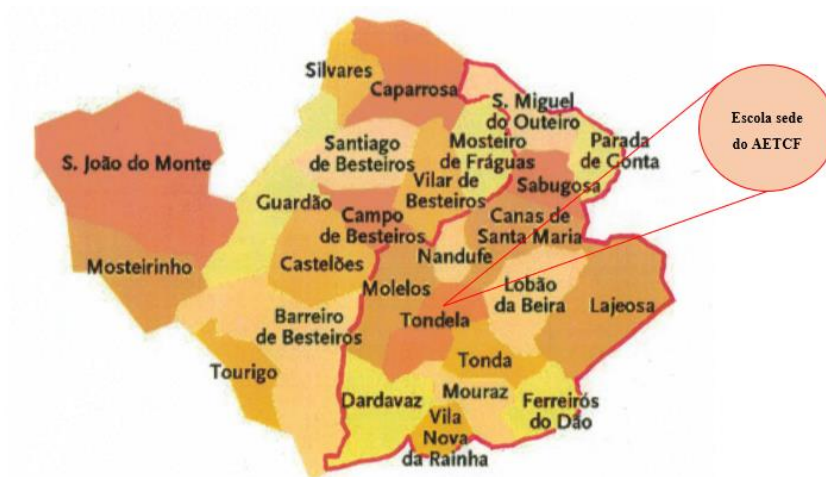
Silvares
Caparrosa
S. Miguel do Outeiro
Escola sede do AETCF
S. João do Monte
Santiago de Besteiros
Mosteiro de Fráguas
Parada de Conta
Sabugosa
Vilar de Besteiros
Guardão
Campo de Besteiros
Canas de Santa Maria
Mosteirinho
Castelões
Nandufe
Molelos
Lobão da Beira
Lajeosa
Barreiro de Besteiros
Tondela
Tonda
Tourigo
Dardavaz
Mouraz
Ferreirós do Dão
Vila Nova da Rainha